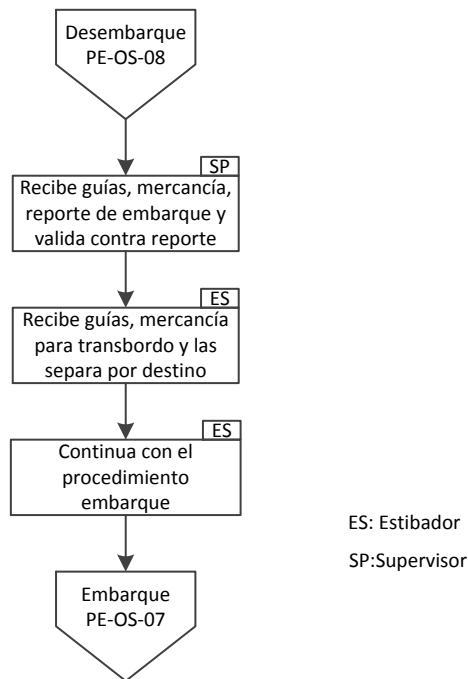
Desembarque
PE-OS-08

SP
Recibe guías, mercancía, reporte de embarque y valida contra reporte

ES
Recibe guías, mercancía para transbordo y las separa por destino

ES
Continua con el procedimiento embarque

Embarque
PE-OS-07

ES: Estibador
SP:Supervisor